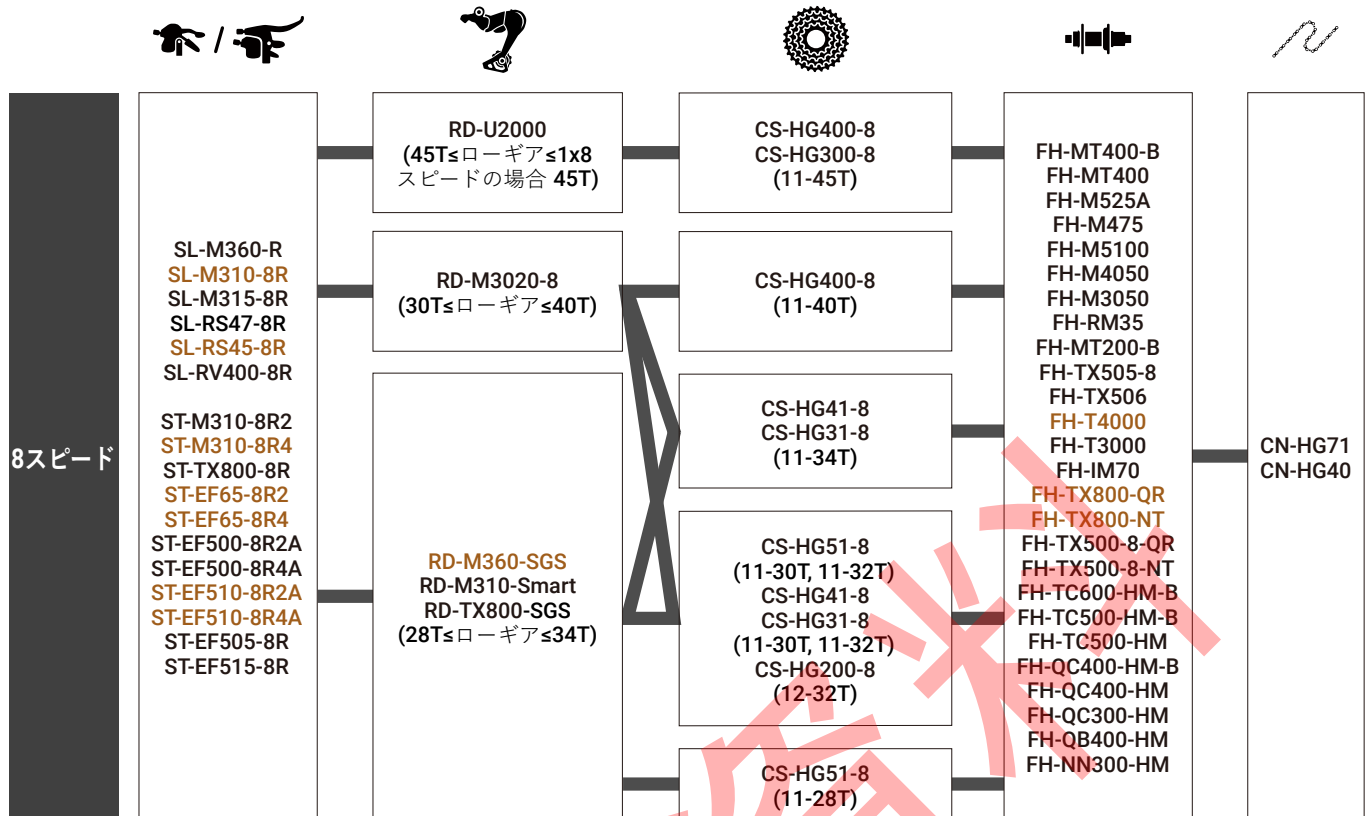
/

8スピード

SL-M360-R
SL-M310-8R
SL-M315-8R
SL-RS47-8R
SL-RS45-8R
SL-RV400-8R

ST-M310-8R2
ST-M310-8R4
ST-TX800-8R
ST-EF65-8R2
ST-EF65-8R4
ST-EF500-8R2A
ST-EF500-8R4A
ST-EF510-8R2A
ST-EF510-8R4A
ST-EF505-8R
ST-EF515-8R

RD-U2000
(45T≤ローギア≤1x8 スピードの場合 45T)

RD-M3020-8
(30T≤ローギア≤40T)

RD-M360-SGS
RD-M310-Smart
RD-TX800-SGS
(28T≤ローギア≤34T)

CS-HG400-8
CS-HG300-8
(11-45T)

CS-HG400-8
(11-40T)

CS-HG41-8
CS-HG31-8
(11-34T)

CS-HG51-8
(11-30T, 11-32T)
CS-HG41-8
CS-HG31-8
(11-30T, 11-32T)
CS-HG200-8
(12-32T)

CS-HG51-8
(11-28T)

FH-MT400-B
FH-MT400
FH-M525A
FH-M475
FH-M5100
FH-M4050
FH-M3050
FH-RM35
FH-MT200-B
FH-TX505-8
FH-TX506
FH-T4000
FH-T3000
FH-IM70
FH-TX800-QR
FH-TX800-NT
FH-TX500-8-QR
FH-TX500-8-NT
FH-TC600-HM-B
FH-TC500-HM-B
FH-TC500-HM
FH-QC400-HM-B
FH-QC400-HM
FH-QC300-HM
FH-QB400-HM
FH-NN300-HM

CN-HG71
CN-HG40

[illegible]